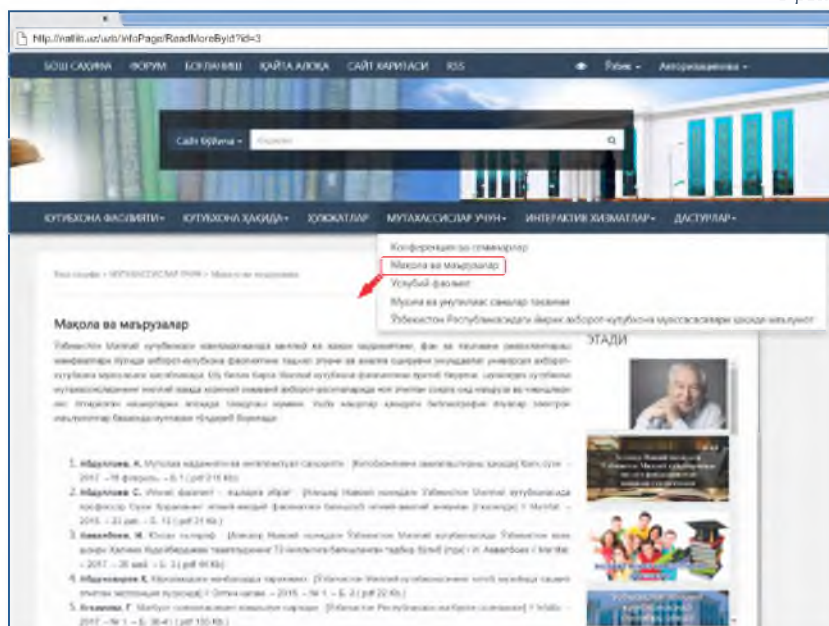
http://natlib.uz/uzb/infoPage/ReadMoreById?id=3

БОШ САҲИФА ФОРУМ БОҒЛАНИШ ҚАЙТА АЛОҚА САЙТ ХАРИТАСИ RSS

Рўйх ▾ Авторизациялаш ▾

Сайт бўйича ▾ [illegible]

КУТУБХОНА ФАОЛИЯТИ ▾ КУТУБХОНА ҲАҚИДА ▾ ҲУЖЖАТЛАР МУТАХАССИСЛАР УЧУН ▾ ИНТЕРАКТИВ ХИЗМАТЛАР ▾ ДАСТУРЛАР ▾

Конференция ва семинарлар
Мақола ва маърузалар
Услубий фаолият
Мусиқа ва унутилмас санъатлар таскини
Ўзбекистон Республикасидаги ахборот-кутубхона муассасалари ҳақида маълумот

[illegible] > МУТАХАССИСЛАР УЧУН > Мақола ва маърузалар

Мақола ва маърузалар

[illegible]

ЭТАДИ

1. Абдуллаева. К. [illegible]
2. Абдуллаева. С. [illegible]
3. Авазбоев. Ж. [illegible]
4. Абдунозаров К. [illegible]
5. Алиханова. Г. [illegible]